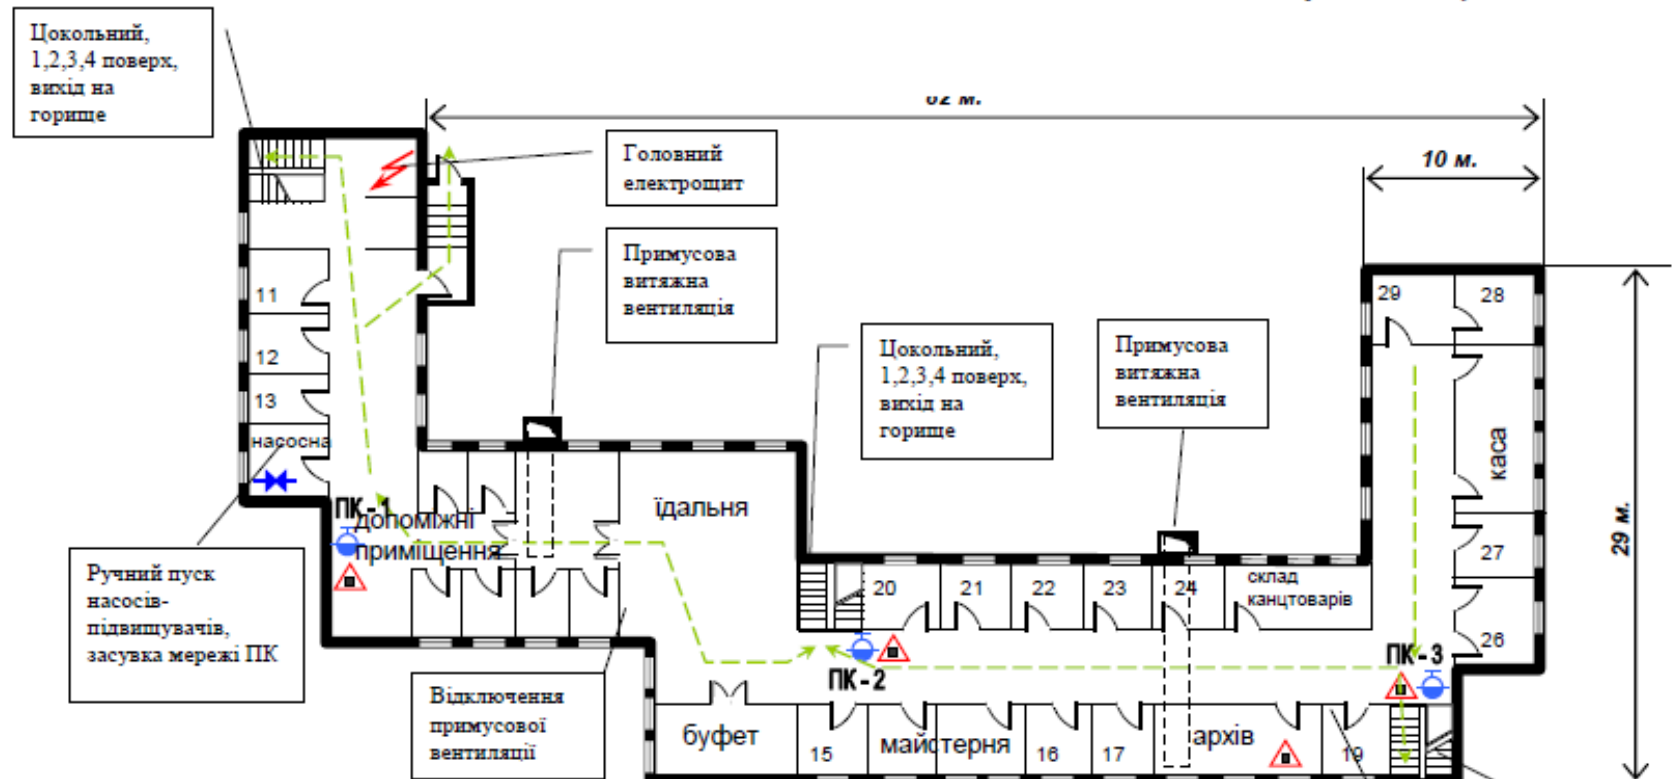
Цокольний, 1,2,3,4 поверх, вихід на горище

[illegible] м.

Головний електрощит

10 м.

Примусова витяжна вентиляція

Цокольний, 1,2,3,4 поверх, вихід на горище

Примусова витяжна вентиляція

29

28

11

12

13

насосна

каса

ПК-1

допоміжні приміщення

їдальня

27

29 м.

20

21

22

23

24

склад канцтоварів

26

ПК-3

ПК-2

Ручний пуск насосів-підвищувачів, засувка мережі ПК

Відключення примусової вентиляції

буфет

15

майстерня

16

17

архів

19